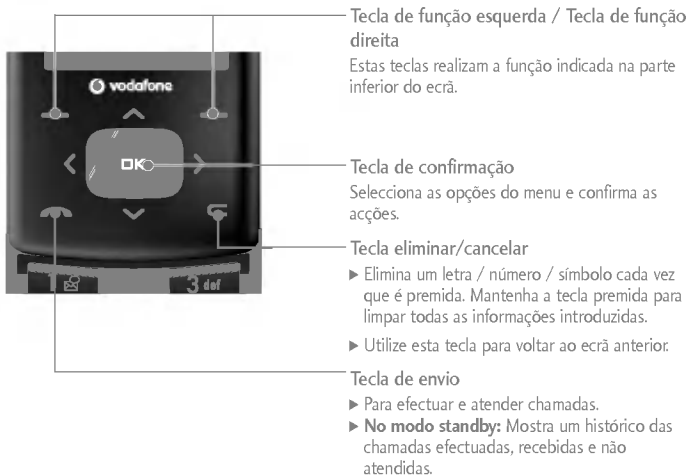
vodafone

OK

1

3 def

Tecla de função esquerda / Tecla de função direita
Estas teclas realizam a função indicada na parte inferior do ecrã.

Tecla de confirmação
Selecciona as opções do menu e confirma as acções.

Tecla eliminar/cancelar
▶ Elimina um letra / número / símbolo cada vez que é premida. Mantenha a tecla premida para limpar todas as informações introduzidas.
▶ Utilize esta tecla para voltar ao ecrã anterior.

Tecla de envio
▶ Para efectuar e atender chamadas.
▶ **No modo standby:** Mostra um histórico das chamadas efectuadas, recebidas e não atendidas.